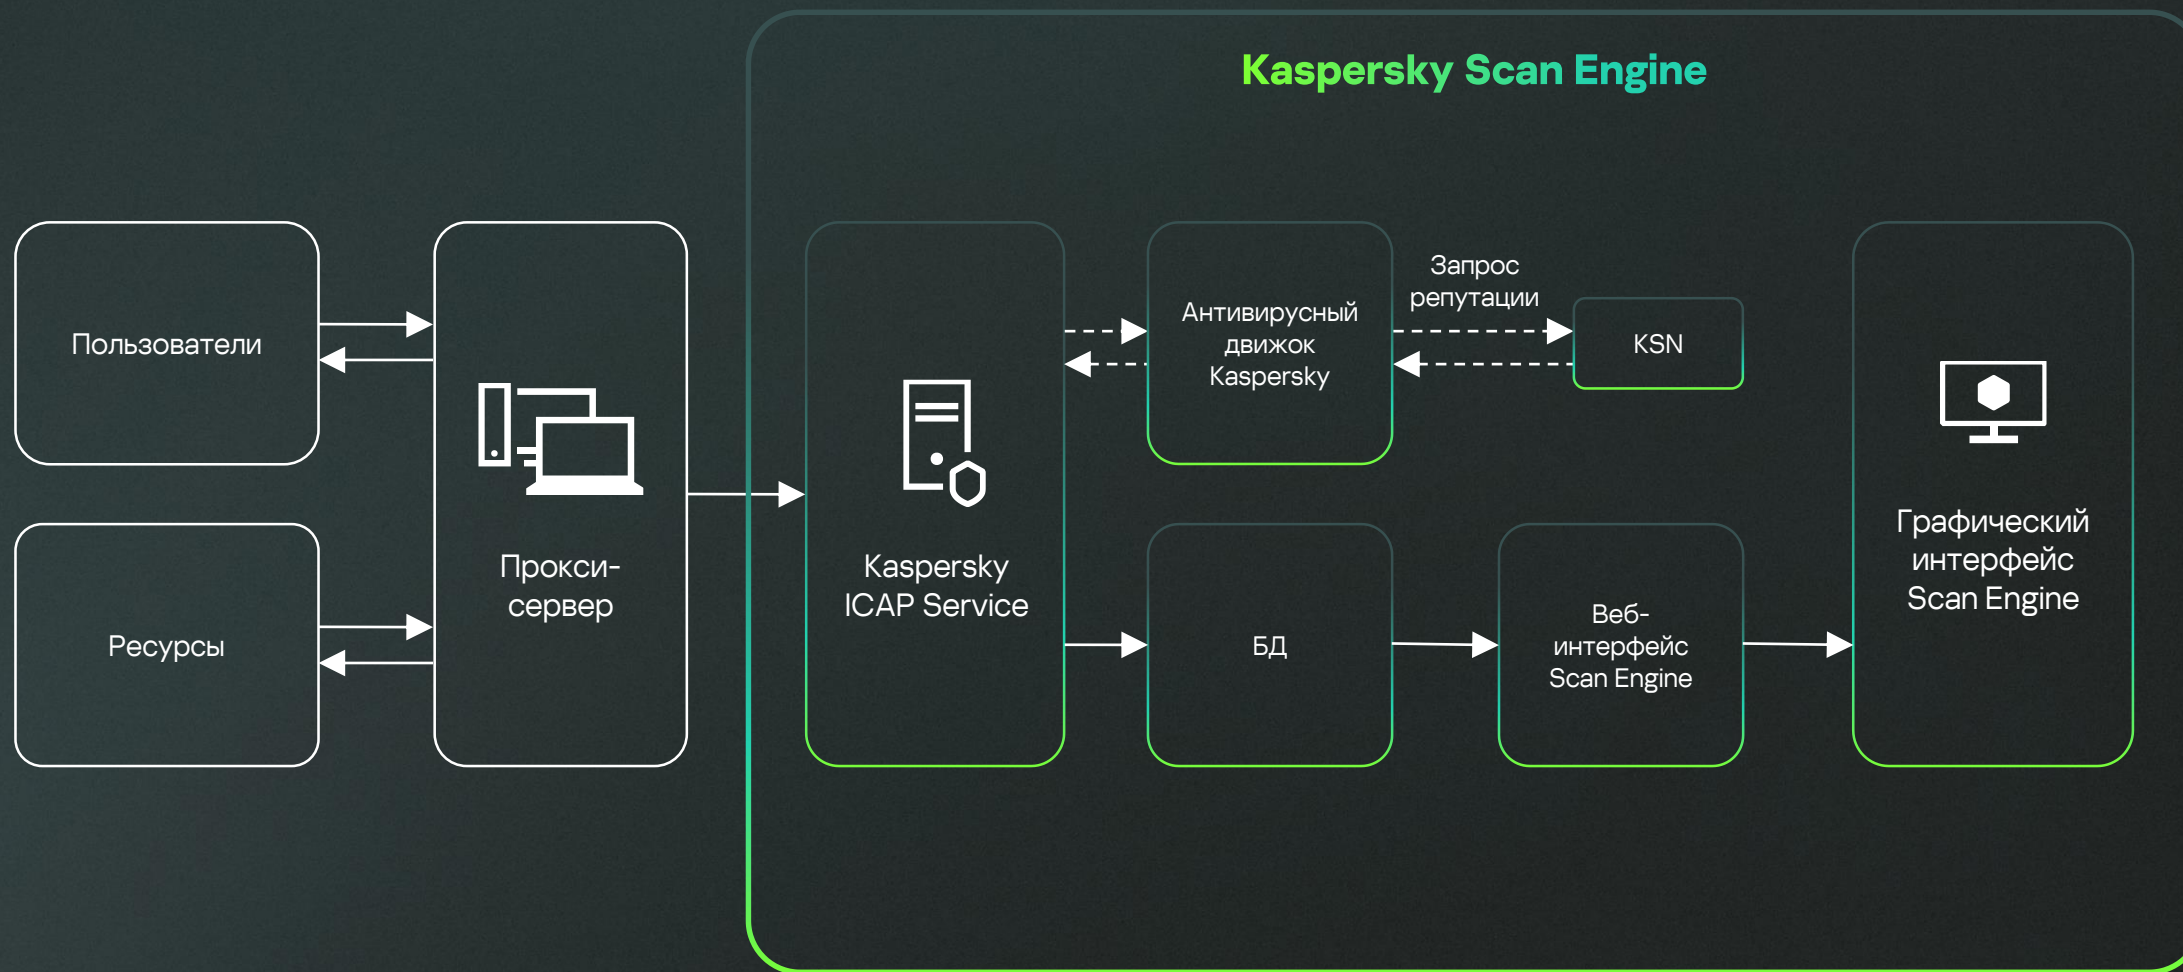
Kaspersky Scan Engine

Пользователи

Ресурсы

Прокси-сервер

Kaspersky ICAP Service

Антивирусный движок Kaspersky

Запрос репутации

KSN

БД

Веб-интерфейс Scan Engine

Графический интерфейс Scan Engine